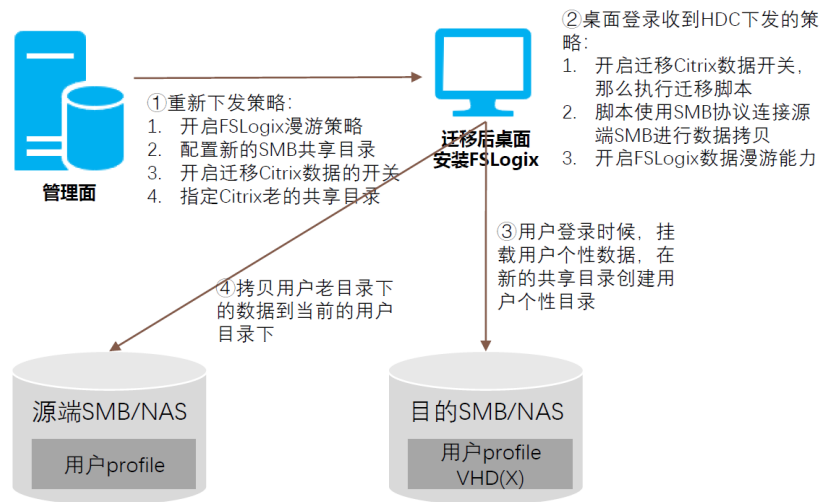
管理面

①重新下发策略:
1. 开启FSLogix漫游策略
2. 配置新的SMB共享目录
3. 开启迁移Citrix数据的开关
4. 指定Citrix老的共享目录

迁移后桌面
安装FSLogix

②桌面登录收到HDC下发的策略:
1. 开启迁移Citrix数据开关，那么执行迁移脚本
2. 脚本使用SMB协议连接源端SMB进行数据拷贝
3. 开启FSLogix数据漫游能力

③用户登录时候，挂载用户个性数据，在新的共享目录创建用户个性目录

④拷贝用户老目录下的数据到当前的用户目录下

源端SMB/NAS
用户profile

目的SMB/NAS
用户profile
VHD(X)